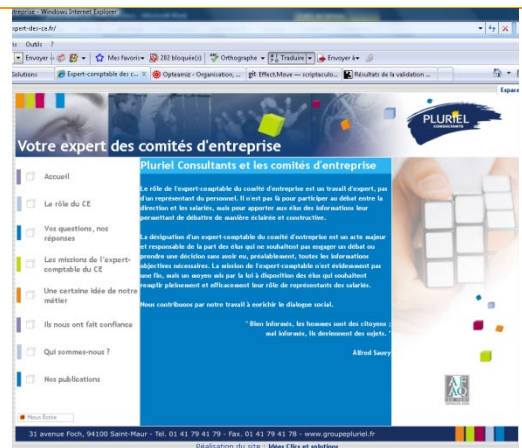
ertise - Windows Internet Explorer

xpert-des-ce.fr/

ils Outils ?

Envoyer | Mes favoris | 282 bloqué(s) | Orthographe | Traduire | Envoyer à

Solutions | Expert-comptable des c... | Opteamiz - Organisation, ... | Effect.Move — scriptaculo... | Résultats de la validation ...

Espace

PLURIEL CONSULTANTS

Votre expert des comités d'entreprise

Pluriel Consultants et les comités d'entreprise

Accueil

Le rôle du CE

Vos questions, nos réponses

Les missions de l'expert-comptable du CE

Une certaine idée de notre métier

Ils nous ont fait confiance

Qui sommes-nous ?

Nos publications

Nous Écrire

Le rôle de l'expert-comptable du comité d'entreprise est un travail d'expert, pas d'un représentant du personnel. Il n'est pas là pour participer au débat entre la direction et les salariés, mais pour apporter aux élus des informations leur permettant de débattre de manière éclairée et constructive.

La désignation d'un expert-comptable du comité d'entreprise est un acte majeur et responsable de la part des élus qui ne souhaitent pas engager un débat ou prendre une décision sans avoir eu, préalablement, toutes les informations objectives nécessaires. La mission de l'expert-comptable n'est évidemment pas une fin, mais un moyen mis par la loi à disposition des élus qui souhaitent remplir pleinement et efficacement leur rôle de représentants des salariés.

Nous contribuons par notre travail à enrichir le dialogue social.

" Bien informés, les hommes sont des citoyens ; mal informés, ils deviennent des sujets. "

Alfred Sauvy

31 avenue Foch, 94100 Saint-Maur - Tel. 01 41 79 41 79 - Fax. 01 41 79 41 78 - www.groupepluriel.fr

Réalisation du site : Idées Clics et solutions